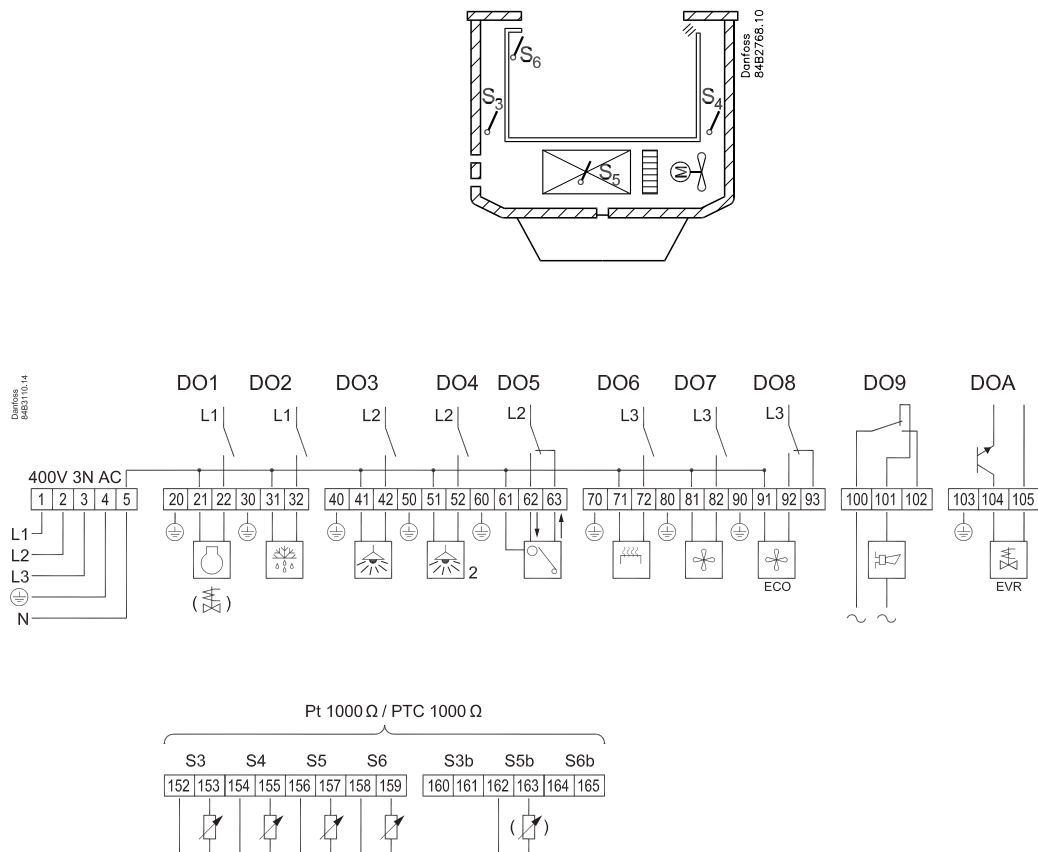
Danfoss 84B2768.10

$S_6$
$S_3$
$S_4$
$S_5$

Danfoss 84B3110.14

DO1 DO2 DO3 DO4 DO5 DO6 DO7 DO8 DO9 DOA

L1 L1 L2 L2 L2 L3 L3 L3

400V 3N AC

| 1 | 2 | 3 | 4 | 5 |
|---|---|---|---|---|

L1
L2
L3
N

| 20 | 21 | 22 | 30 | 31 | 32 |
|---|---|---|---|---|---|

| 40 | 41 | 42 | 50 | 51 | 52 | 60 | 61 | 62 | 63 |
|---|---|---|---|---|---|---|---|---|---|

2

| 70 | 71 | 72 | 80 | 81 | 82 | 90 | 91 | 92 | 93 |
|---|---|---|---|---|---|---|---|---|---|

ECO

| 100 | 101 | 102 |
|---|---|---|

| 103 | 104 | 105 |
|---|---|---|

EVR

Pt 1000 Ω / PTC 1000 Ω

S3 S4 S5 S6 S3b S5b S6b

| 152 | 153 | 154 | 155 | 156 | 157 | 158 | 159 |
|---|---|---|---|---|---|---|---|

| 160 | 161 | 162 | 163 | 164 | 165 |
|---|---|---|---|---|---|